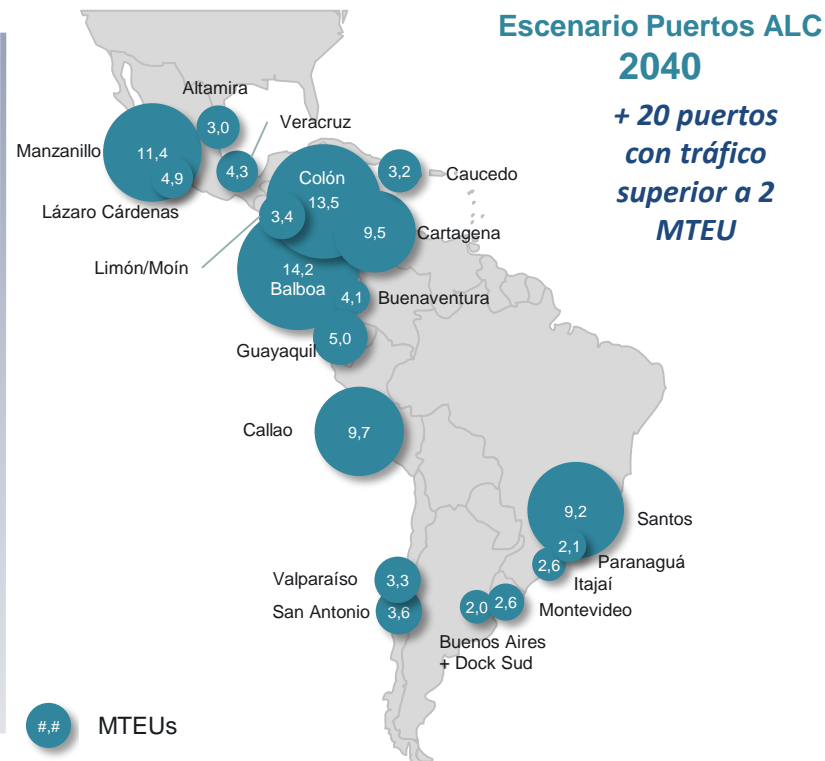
Escenario Puertos ALC
2040

+ 20 puertos con tráfico superior a 2 MTEU

Altamira
3,0
Veracruz
4,3
Manzanillo
11,4
4,9
Lázaro Cárdenas
Colón
13,5
3,2
Caucedo
3,4
9,5
Cartagena
Limón/Moín
14,2
Balboa
4,1
Buenaventura
5,0
Guayaquil
Callao
9,7
9,2
Santos
2,1
Paranaguá
2,6
Itajaí
Valparaíso
3,3
San Antonio
3,6
2,0
2,6
Montevideo
Buenos Aires + Dock Sud

#,#
MTEUs